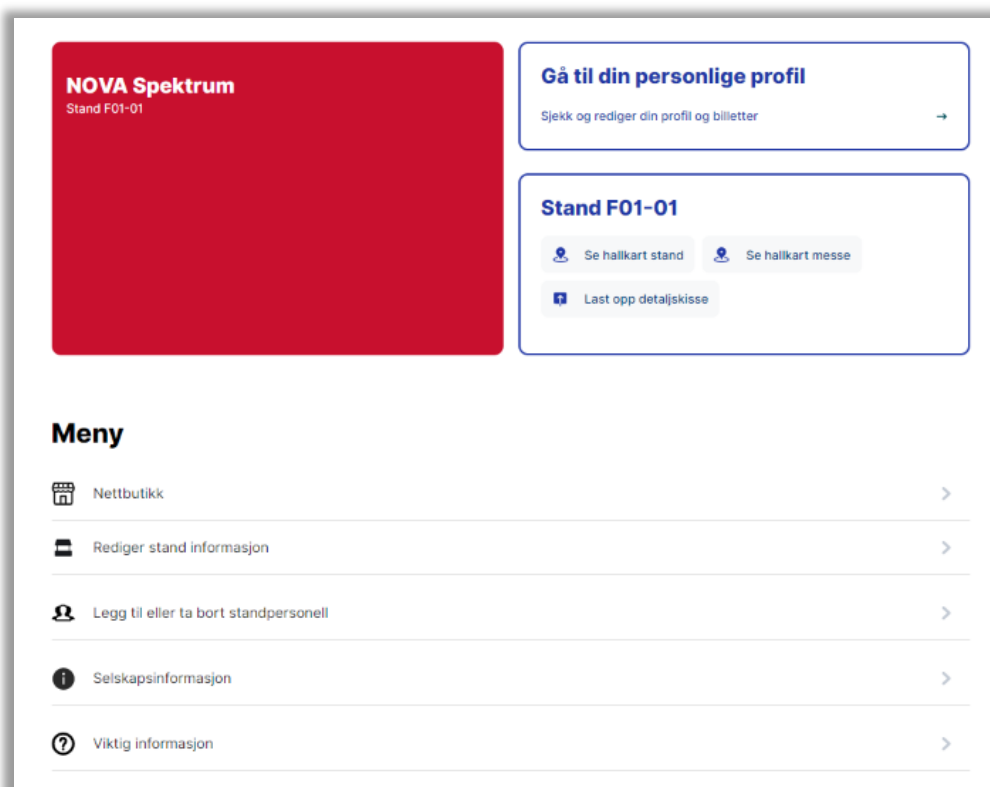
NOVA Spektrum
Stand F01-01

Gå til din personlige profil
Sjekk og rediger din profil og billetter →

Stand F01-01
Se hallkart stand
Se hallkart messe
Last opp detaljskisse

Meny
Nettbutikk
Rediger stand informasjon
Legg til eller ta bort standpersonell
Selskapsinformasjon
Viktig informasjon